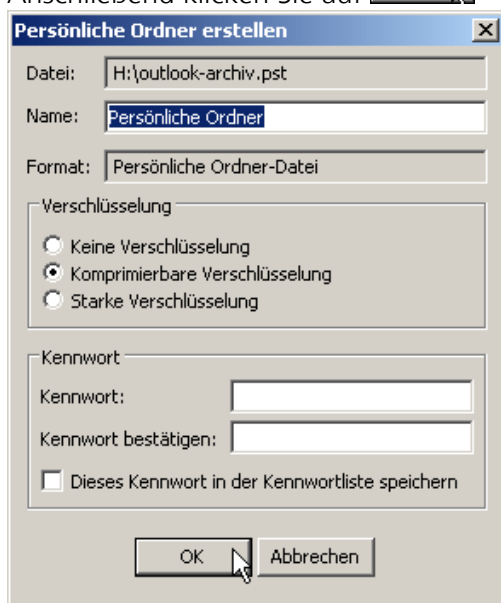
Anschließend klicken Sie auf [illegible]

Persönliche Ordner erstellen

Datei: H:\outlook-archiv.pst

Name: Persönliche Ordner

Format: Persönliche Ordner-Datei

Verschlüsselung

Keine Verschlüsselung

Komprimierbare Verschlüsselung

Starke Verschlüsselung

Kennwort

Kennwort:

Kennwort bestätigen:

Dieses Kennwort in der Kennwortliste speichern

OK

Abbrechen